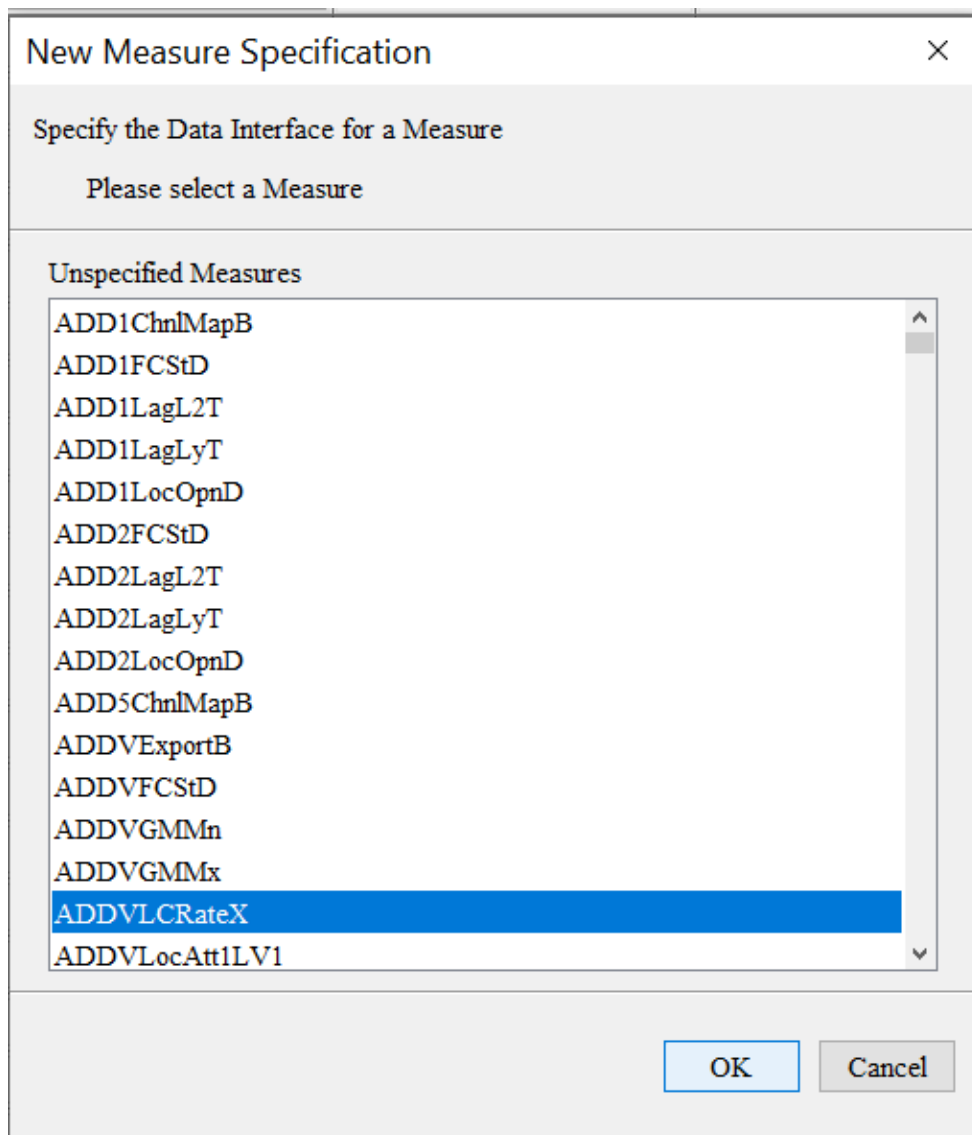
New Measure Specification

×

Specify the Data Interface for a Measure

Please select a Measure

Unspecified Measures

ADD1ChnlMapB
ADD1FCStD
ADD1LagL2T
ADD1LagLyT
ADD1LocOpnD
ADD2FCStD
ADD2LagL2T
ADD2LagLyT
ADD2LocOpnD
ADD5ChnlMapB
ADDVExportB
ADDVFCStD
ADDVGMMn
ADDVGMMx
ADDVLCRateX
ADDVLocAtt1LV1

OK

Cancel